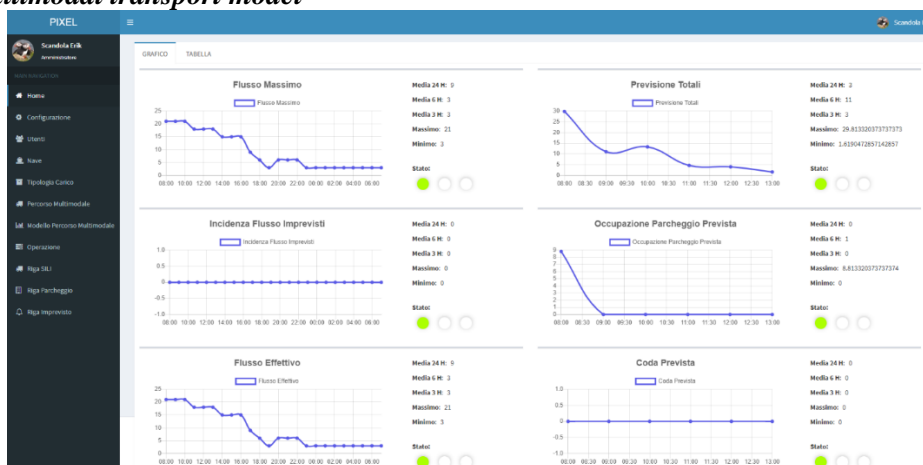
ultimodal transport model

PIXEL

Scandola Erik
Amministratore

MAIN NAVIGATION

Home
Configurazione
Utenti
Nave
Tipologia Carico
Percorso Multimodale
Modello Percorso Multimodale
Operazione
Riga SILI
Riga Parcheggio
Riga Imprevisto

Scandola E

GRAFICO TABELLA

Flusso Massimo
Flusso Massimo
25 20 15 10 5 0
08:00 10:00 12:00 14:00 16:00 18:00 20:00 22:00 00:00 02:00 04:00 06:00

Media 24 H: 9
Media 6 H: 3
Media 3 H: 3
Massimo: 21
Minimo: 3
Stato:

Previsione Totali
Previsione Totali
30 25 20 15 10 5 0
08:00 08:30 09:00 09:30 10:00 10:30 11:00 11:30 12:00 12:30 13:00

Media 24 H: 3
Media 6 H: 11
Media 3 H: 3
Massimo: 29.813320373737373
Minimo: 1.6190472857142857
Stato:

Incidenza Flusso Imprevisti
Incidenza Flusso Imprevisti
1.0 0.5 0 -0.5 -1.0
08:00 10:00 12:00 14:00 16:00 18:00 20:00 22:00 00:00 02:00 04:00 06:00

Media 24 H: 0
Media 6 H: 0
Media 3 H: 0
Massimo: 0
Minimo: 0
Stato:

Occupazione Parcheggio Prevista
Occupazione Parcheggio Prevista
9 8 7 6 5 4 3 2 1 0
08:00 08:30 09:00 09:30 10:00 10:30 11:00 11:30 12:00 12:30 13:00

Media 24 H: 0
Media 6 H: 1
Media 3 H: 0
Massimo: 8.813320373737374
Minimo: 0
Stato:

Flusso Effettivo
Flusso Effettivo
25 20 15 10 5 0
08:00 10:00 12:00 14:00 16:00 18:00 20:00 22:00 00:00 02:00 04:00 06:00

Media 24 H: 9
Media 6 H: 3
Media 3 H: 3
Massimo: 21
Minimo: 3
Stato:

Coda Prevista
Coda Prevista
1.0 0.5 0 -0.5 -1.0
08:00 08:30 09:00 09:30 10:00 10:30 11:00 11:30 12:00 12:30 13:00

Media 24 H: 0
Media 6 H: 0
Media 3 H: 0
Massimo: 0
Minimo: 0
Stato: